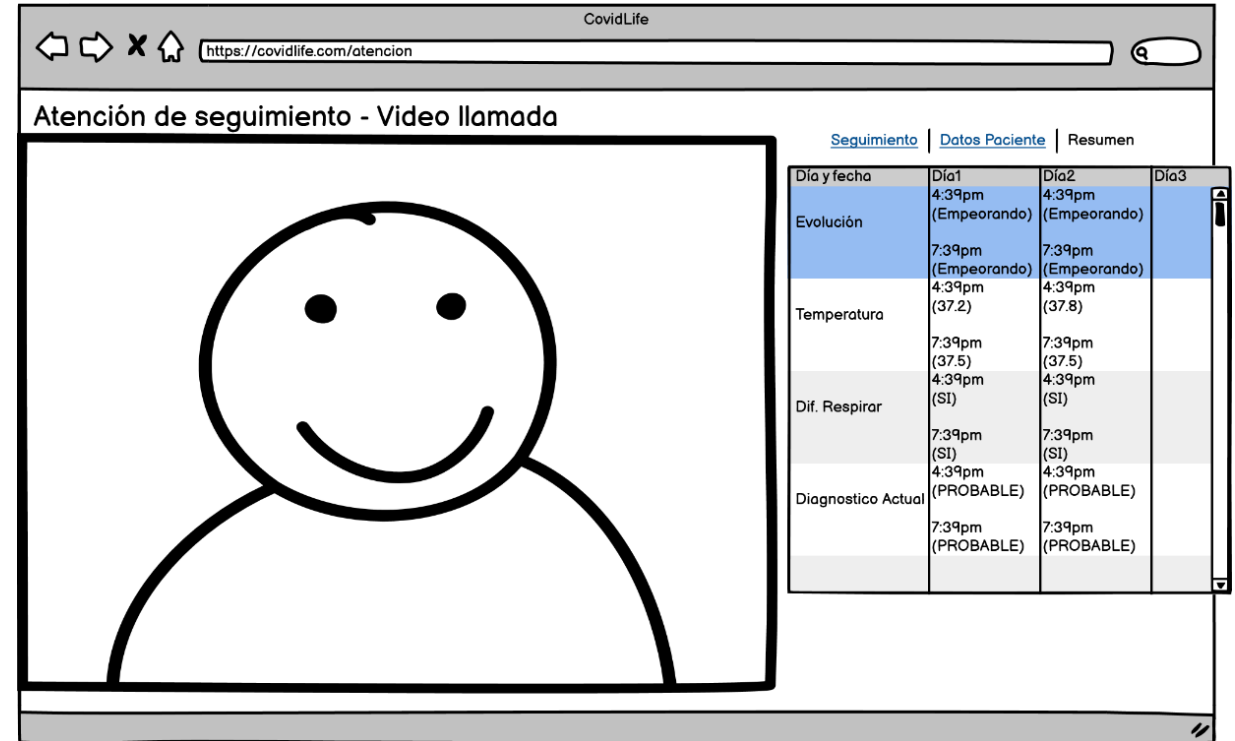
CovidLife

https://covidlife.com/atencion

Atención de seguimiento - Video llamada

Seguimiento | Datos Paciente | Resumen

| Día y fecha | Día1 | Día2 | Día3 |
|---|---|---|---|
| Evolución | 4:39pm (Empeorando) 7:39pm (Empeorando) | 4:39pm (Empeorando) 7:39pm (Empeorando) | |
| Temperatura | 4:39pm (37.2) 7:39pm (37.5) | 4:39pm (37.8) 7:39pm (37.5) | |
| Dif. Respirar | 4:39pm (SI) 7:39pm (SI) | 4:39pm (SI) 7:39pm (SI) | |
| Diagnostico Actual | 4:39pm (PROBABLE) 7:39pm (PROBABLE) | 4:39pm (PROBABLE) 7:39pm (PROBABLE) | |